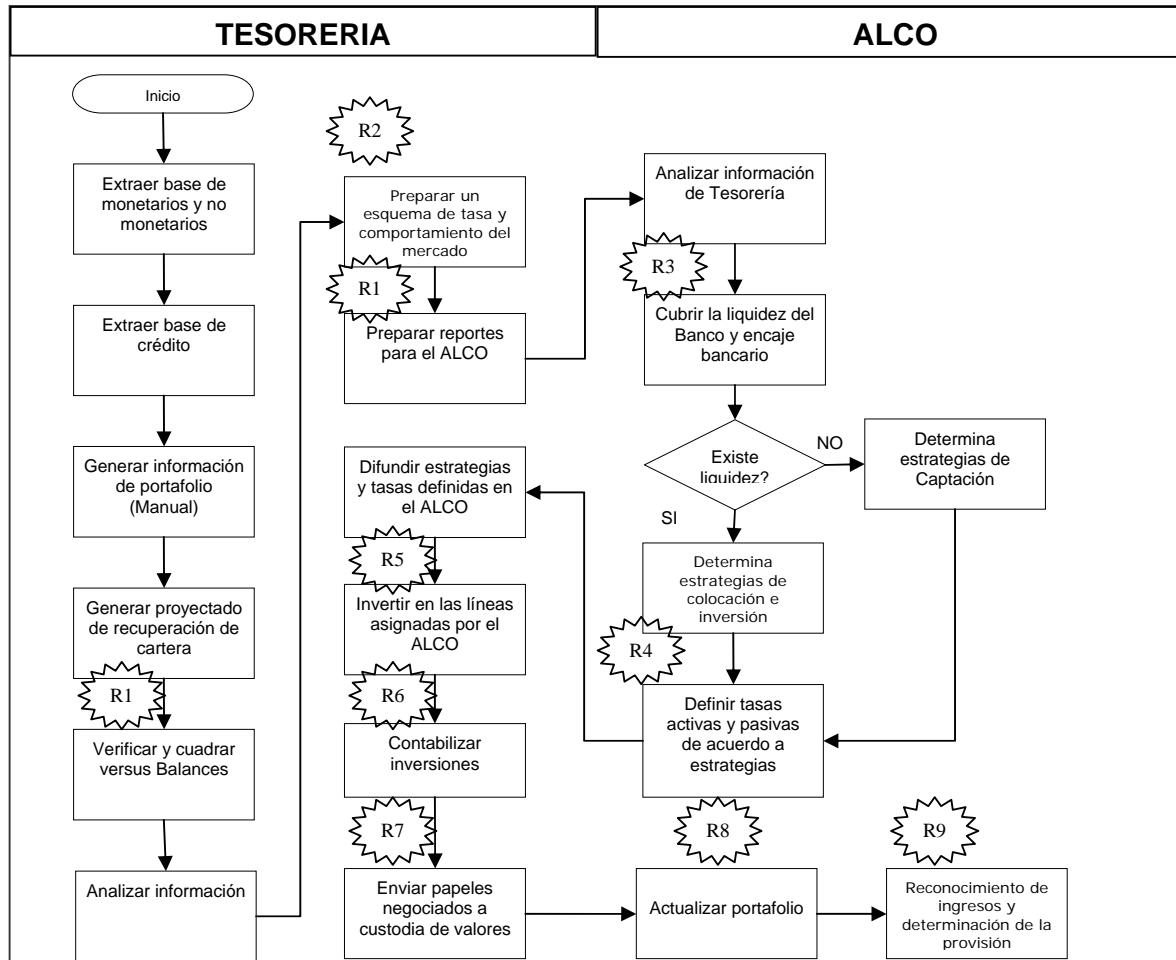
TESORERIA

ALCO

Inicio

Extraer base de monetarios y no monetarios

Extraer base de crédito

Generar información de portafolio (Manual)

Generar proyectado de recuperación de cartera

R1

Verificar y cuadrar versus Balances

Analizar información

R2

Preparar un esquema de tasa y comportamiento del mercado

R1

Preparar reportes para el ALCO

Analizar información de Tesorería

R3

Cubrir la liquidez del Banco y encaje bancario

Existe liquidez?

NO

Determina estrategias de Captación

SI

Determina estrategias de colocación e inversión

R4

Definir tasas activas y pasivas de acuerdo a estrategias

Difundir estrategias y tasas definidas en el ALCO

R5

Invertir en las líneas asignadas por el ALCO

R6

Contabilizar inversiones

R7

Enviar papeles negociados a custodia de valores

R8

Actualizar portafolio

R9

Reconocimiento de ingresos y determinación de la provisión